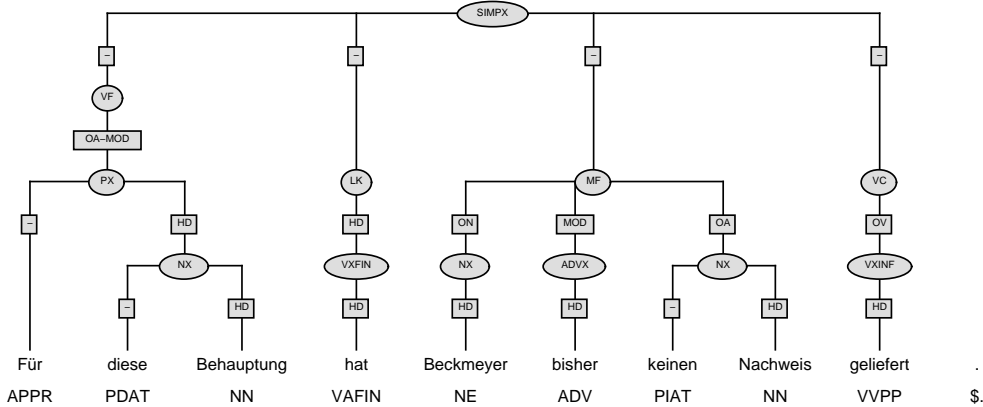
SIMPX

– – – –

VF

OA–MOD

PX LK MF VC

– HD HD ON MOD OA OV

NX VXFIN NX ADVX NX VXINF

– HD HD HD HD – HD HD

Für diese Behauptung hat Beckmeyer bisher keinen Nachweis geliefert .

APPR PDAT NN VAFIN NE ADV PIAT NN VVPP $.